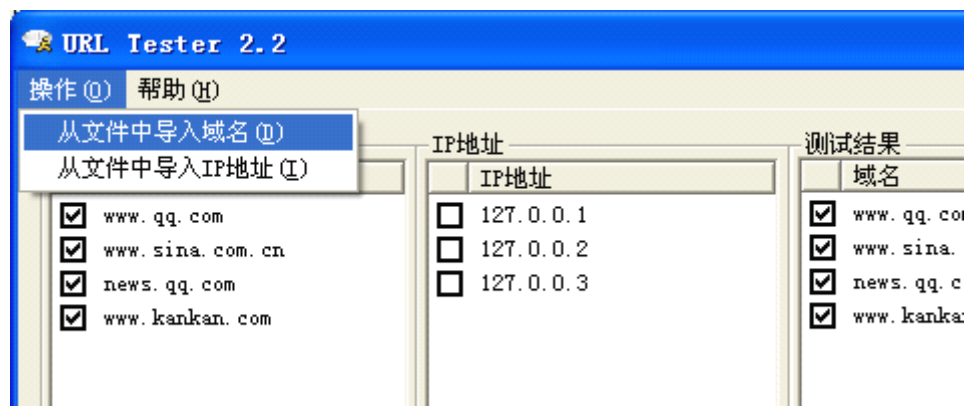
URL Tester 2.2

操作(O) 帮助(H)

从文件中导入域名(D)
从文件中导入IP地址(I)

www.qq.com
www.sina.com.cn
news.qq.com
www.kankan.com

IP地址

IP地址

127.0.0.1
127.0.0.2
127.0.0.3

测试结果

域名

www.qq.co
www.sina.
news.qq.c
www.kanka